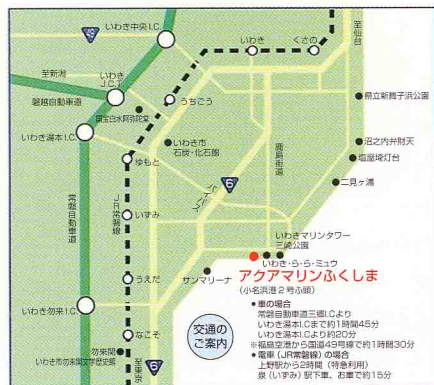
いわき中央I.C.
49
いわき
くさの
至仙台
至新潟
いわきJ.C.T
磐越自動車道
うちごう
国宝白水阿弥陀堂
県立新舞子浜公園
いわき湯本I.C.
いわき市石炭・化石館
ゆもと
鹿島街道
沼之内弁財天
塩屋埼灯台
6
二見ヶ浦
常磐自動車道
JR常磐線
バイパス
いずみ
いわきマリンタワー
三崎公園
いわき・ら・ら・ミュウ
うえだ
サンマリーナ
アクアマリンふくしま
(小名浜港2号ふ頭)
いわき勿来I.C.
なこそ
交通のご案内
●車の場合
常磐自動車道三郷I.Cより
いわき湯本I.Cまで約1時間45分
いわき湯本I.Cより約20分
※福島空港から国道49号線で約1時間30分
●電車(JR常磐線)の場合
上野駅から2時間(特急利用)
泉(いずみ)駅下車、お車で約15分
勿来関
いわき市勿来関文学歴史館
6